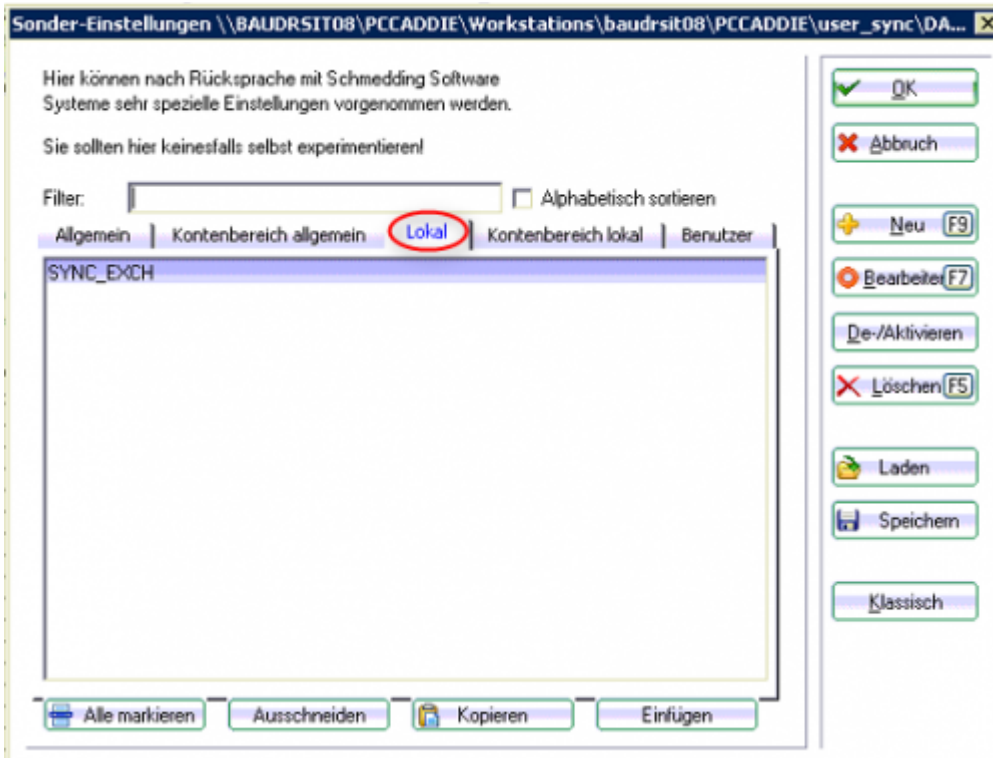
Sonder-Einstellungen \\BAUDRSIT08\PCCADDIE\Workstations\baudrsit08\PCCADDIE\user_sync\DA...

Hier können nach Rücksprache mit Schmedding Software Systeme sehr spezielle Einstellungen vorgenommen werden.

Sie sollten hier keinesfalls selbst experimentieren!

Filter:

Alphabetisch sortieren

Allgemein | Kontenbereich allgemein | Lokal | Kontenbereich lokal | Benutzer

SYNC_EXCH

Alle markieren

Ausschneiden

Kopieren

Einfügen

OK

Abbruch

Neu F9

Bearbeiten F7

De-/Aktivieren

Löschen F5

Laden

Speichern

Klassisch